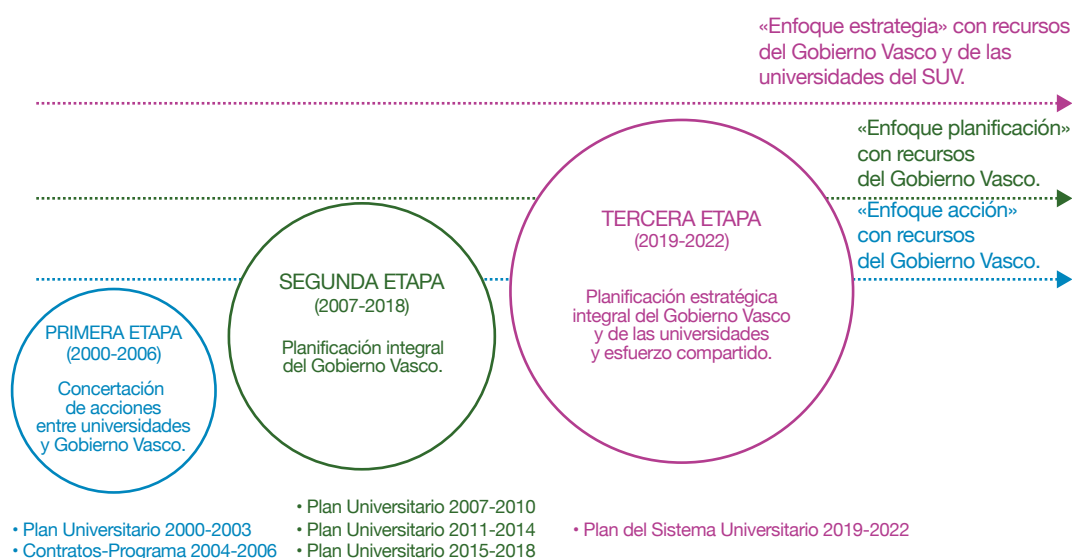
«Enfoque estrategia» con recursos del Gobierno Vasco y de las universidades del SUV.

«Enfoque planificación» con recursos del Gobierno Vasco.

«Enfoque acción» con recursos del Gobierno Vasco.

TERCERA ETAPA
(2019-2022)

Planificación estratégica integral del Gobierno Vasco y de las universidades y esfuerzo compartido.

SEGUNDA ETAPA
(2007-2018)

Planificación integral del Gobierno Vasco.

PRIMERA ETAPA
(2000-2006)

Concertación de acciones entre universidades y Gobierno Vasco.

• Plan Universitario 2000-2003
• Contratos-Programa 2004-2006

• Plan Universitario 2007-2010
• Plan Universitario 2011-2014
• Plan Universitario 2015-2018

• Plan del Sistema Universitario 2019-2022